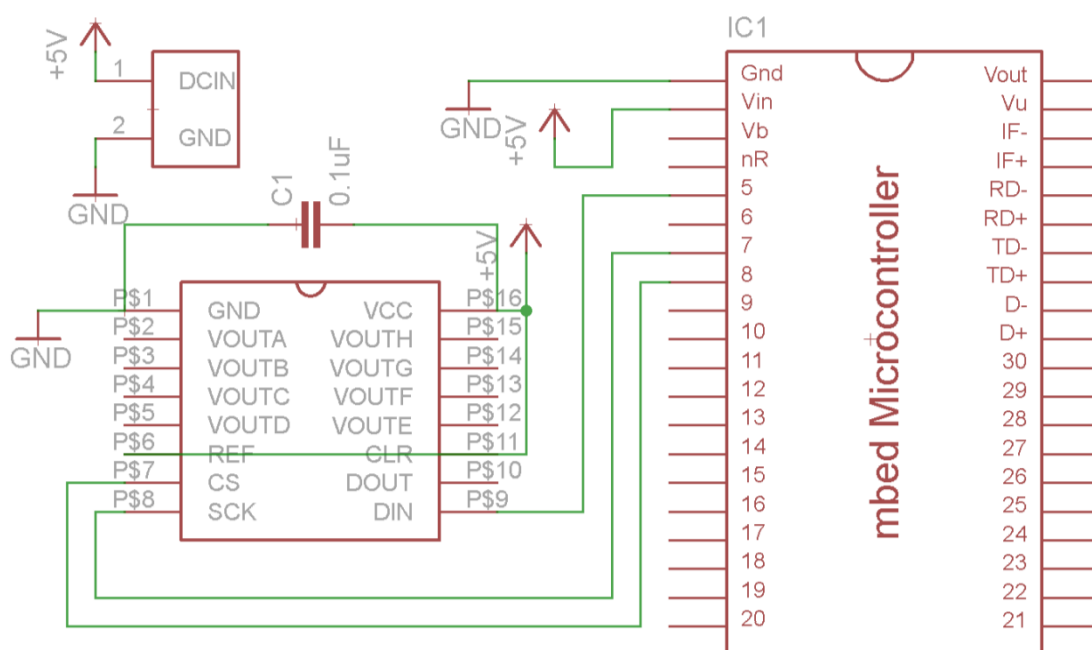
+5V
1 DCIN
2 GND
GND

C1
0.1uF

+5V

GND

P$1 GND
P$2 VOUTA
P$3 VOUTB
P$4 VOUTC
P$5 VOUTD
P$6 REF
P$7 CS
P$8 SCK

VCC P$16
VOUTH P$15
VOUTG P$14
VOUTF P$13
VOUTE P$12
CLR P$11
DOUT P$10
DIN P$9

GND
+5V

IC1

mbed Microcontroller

| | |
|---|---|
| Gnd | Vout |
| Vin | Vu |
| Vb | IF- |
| nR | IF+ |
| 5 | RD- |
| 6 | RD+ |
| 7 | TD- |
| 8 | TD+ |
| 9 | D- |
| 10 | D+ |
| 11 | 30 |
| 12 | 29 |
| 13 | 28 |
| 14 | 27 |
| 15 | 26 |
| 16 | 25 |
| 17 | 24 |
| 18 | 23 |
| 19 | 22 |
| 20 | 21 |